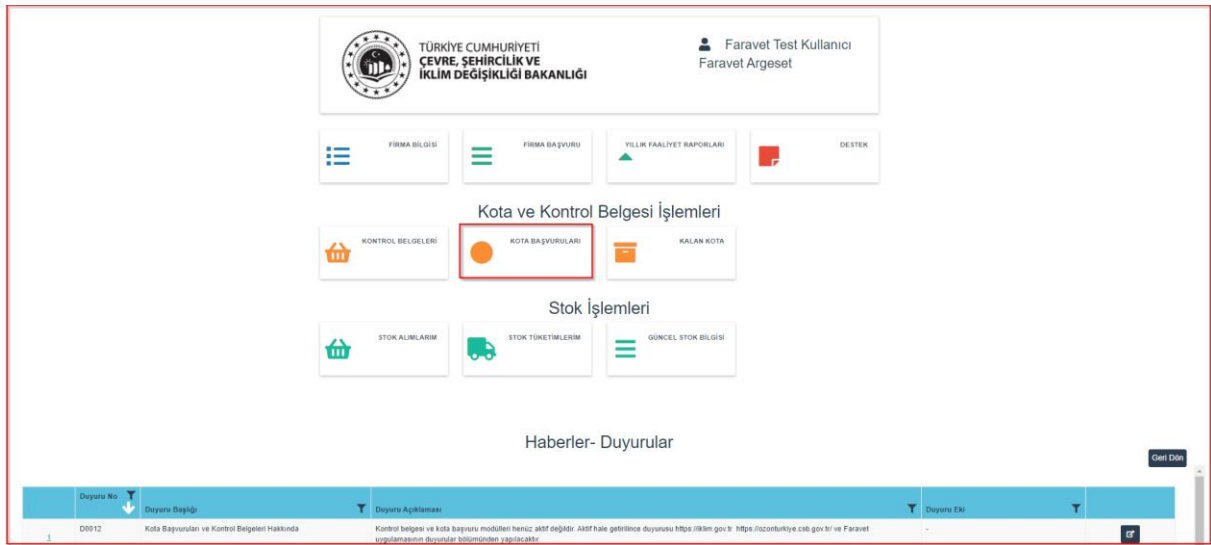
TÜRKİYE CUMHURİYETİ
ÇEVRE, ŞEHİRCİLİK VE
İKLİM DEĞİŞİKLİĞİ BAKANLIĞI

Faravet Test Kullanıcı
Faravet Argeset

FIRMA BİLGİSİ
FIRMA BAŞVURU
YILLIK FAALİYET RAPORLARI
DESTEK

Kota ve Kontrol Belgesi İşlemleri

KONTROL BELGELERİ
KOTA BAŞVURULARI
KALAN KOTA

Stok İşlemleri

STOK ALIMLARIM
STOK TÜKETİMLERİM
GÜNCEL STOK BİLGİSİ

Haberler- Duyurular

Geri Dön

| | Duyuru No | Duyuru Başlığı | Duyuru Açıklaması | Duyuru Eki | |
|---|---|---|---|---|---|
| 1 | D0012 | Kota Başvuruları ve Kontrol Belgeleri Hakkında | Kontrol belgesi ve kota başvuru modülleri henüz aktif değildir. Aktif hale getirilince duyurusu https://iklim.gov.tr https://ozonturkiye.csb.gov.tr/ ve Faravet uygulamasının duyurular bölümünden yapılacaktır. | - | |